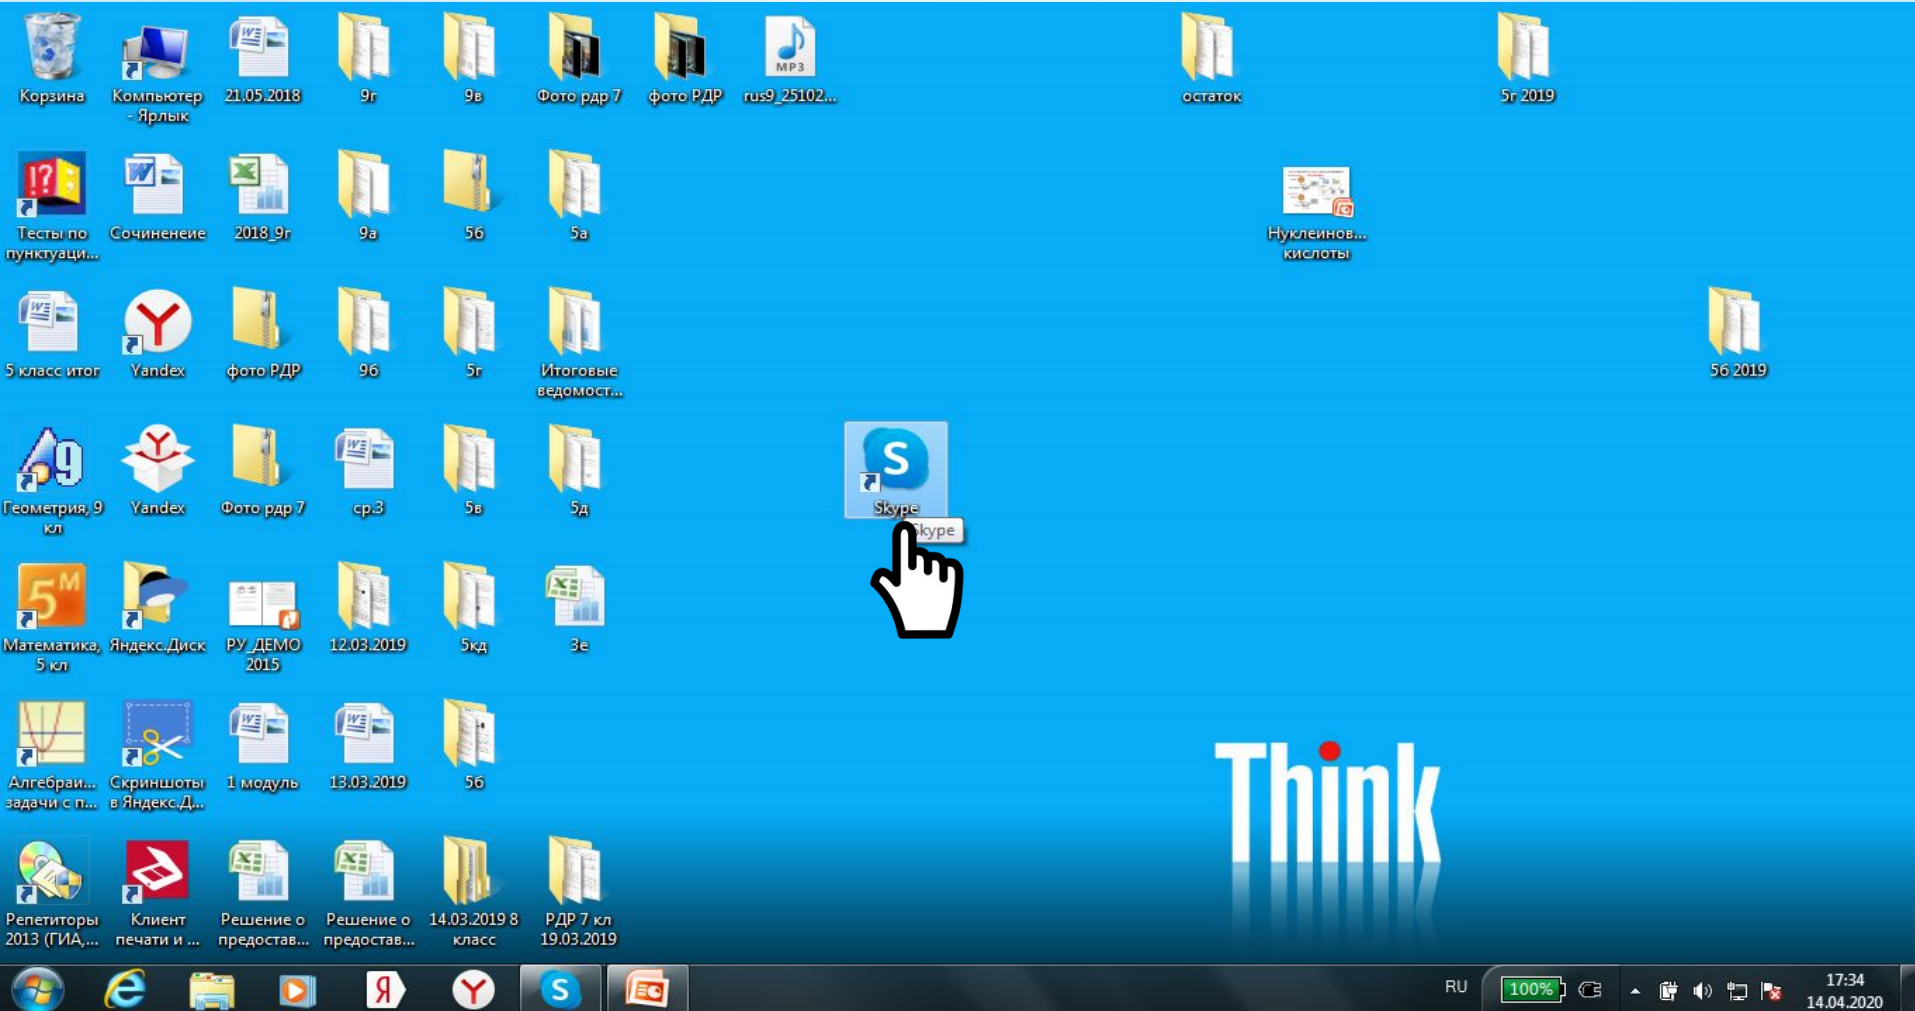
Корзина
Компьютер - Ярлык
21.05.2018
9г
9в
Фото рдр 7
фото РДР
rus9_25102...
остаток
5г 2019

Тесты по пунктуаци...
Сочиненеие
2018_9г
9а
5б
5а
Нуклеинов... кислоты

5 класс итог
Yandex
фото РДР
9б
5г
Итоговые ведомост...
5б 2019

Геометрия, 9 кл
Yandex
Фото рдр 7
ср.3
5в
5д
Skype
Skype

Математика, 5 кл
Яндекс.Диск
РУ_ДЕМО 2015
12.03.2019
5кд
3е

Алгебраи... задачи с п...
Скриншоты в Яндекс.Д...
1 модуль
13.03.2019
5б

Think

Репетиторы 2013 (ГИА,...
Клиент печати и ...
Решение о предостав...
Решение о предостав...
14.03.2019 8 класс
РДР 7 кл 19.03.2019

RU
100%
17:34
14.04.2020